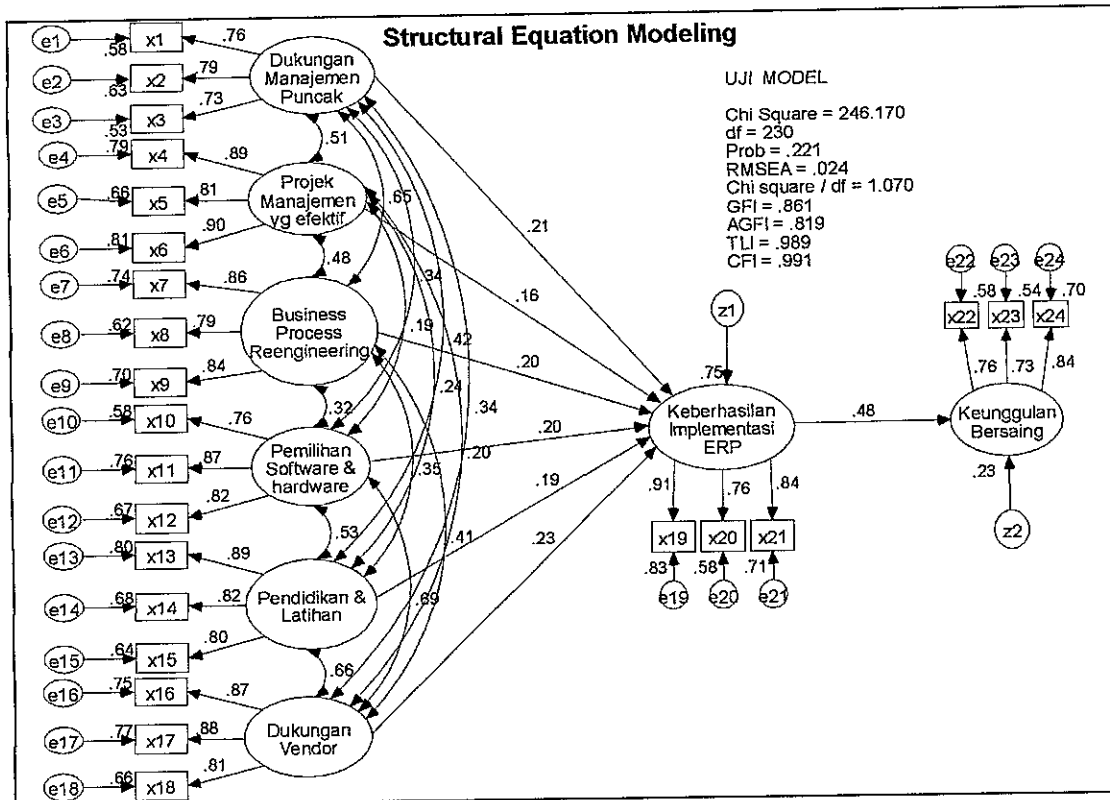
Structural Equation Modeling

UJI MODEL

Chi Square = 246.170
df = 230
Prob = .221
RMSEA = .024
Chi square / df = 1.070
GFI = .861
AGFI = .819
TLI = .989
CFI = .991

e1 .58 x1 .76
e2 .63 x2 .79
e3 .53 x3 .73
e4 .79 x4 .89
e5 .66 x5 .81
e6 .81 x6 .90
e7 .74 x7 .86
e8 .62 x8 .79
e9 .70 x9 .84
e10 .58 x10 .76
e11 .76 x11 .87
e12 .67 x12 .82
e13 .80 x13 .89
e14 .68 x14 .82
e15 .64 x15 .80
e16 .75 x16 .87
e17 .77 x17 .88
e18 .66 x18 .81

Dukungan Manajemen Puncak
.51
Projek Manajemen yg efektif
.48
Business Process Reengineering
.32
Pemilihan Software & hardware
.53
Pendidikan & Latihan
.66
Dukungan Vendor

.65 .34 .19 .42 .24 .34 .20 .35 .41 .69

.21 .16 .20 .20 .19 .23

z1
.75
Keberhasilan Implementasi ERP
.91 .76 .84
x19 x20 x21
.83 .58 .71
e19 e20 e21

.48

Keunggulan Bersaing
.23
z2
.76 .73 .84
x22 x23 x24
.58 .54 .70
e22 e23 e24